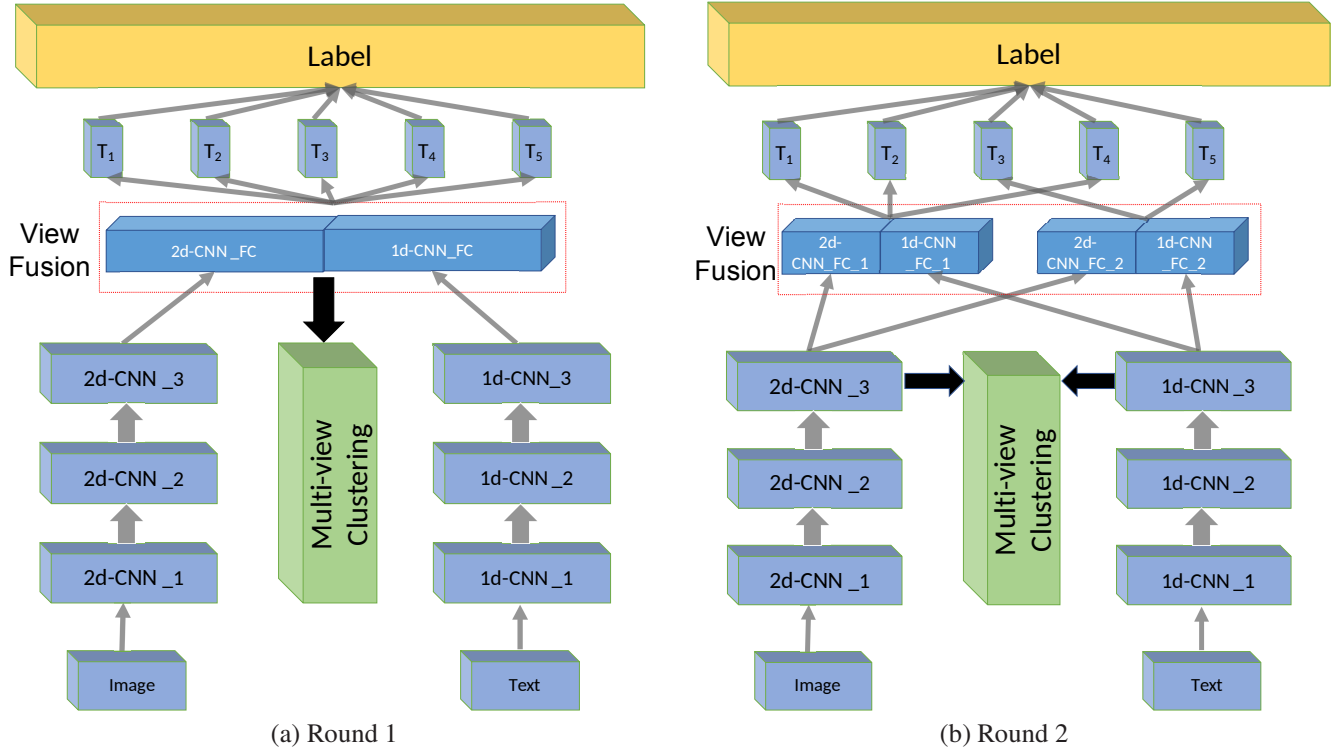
Label

$T_1$ $T_2$ $T_3$ $T_4$ $T_5$

View Fusion

2d-CNN _FC

1d-CNN_FC

Multi-view Clustering

2d-CNN _3

2d-CNN _2

2d-CNN _1

Image

1d-CNN_3

1d-CNN_2

1d-CNN_1

Text

(a) Round 1

Label

$T_1$ $T_2$ $T_3$ $T_4$ $T_5$

View Fusion

2d-CNN_FC_1

1d-CNN_FC_1

2d-CNN_FC_2

1d-CNN_FC_2

2d-CNN _3

2d-CNN _2

2d-CNN _1

Image

Multi-view Clustering

1d-CNN_3

1d-CNN_2

1d-CNN_1

Text

(b) Round 2